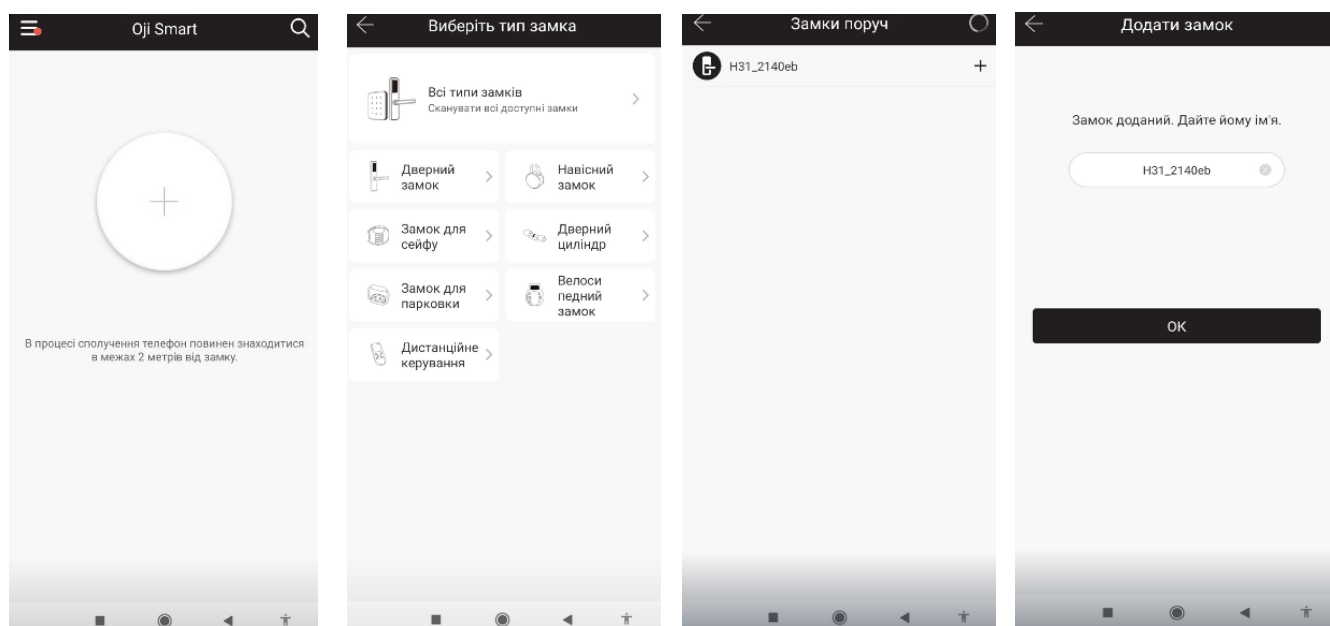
Oji Smart

В процесі сполучення телефон повинен знаходитися в межах 2 метрів від замку.

Виберіть тип замка

Всі типи замків
Сканувати всі доступні замки

Дверний замок

Навісний замок

Замок для сейфу

Дверний циліндр

Замок для парковки

Велоси педний замок

Дистанційне керування

Замки поруч

H31_2140eb

Додати замок

Замок доданий. Дайте йому ім'я.

H31_2140eb

OK